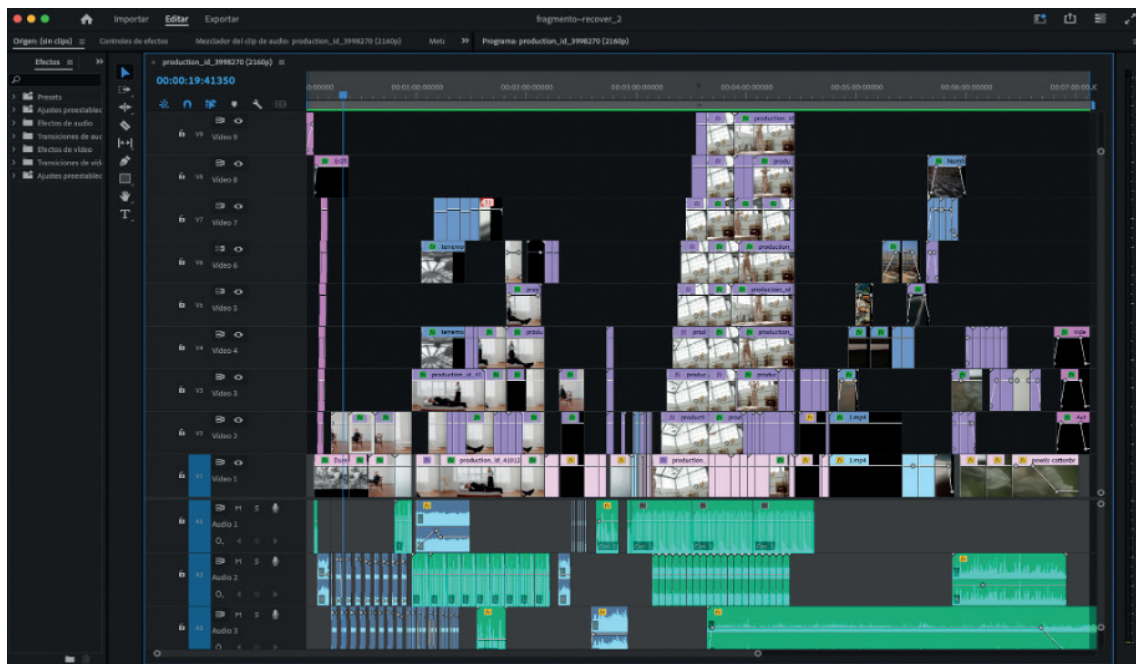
Importar Editar Exportar

fragmento-recover_2

Origen: (sin clips) ≡ Controles de efectos Mezclador del clip de audio: production_id_3998270 (2160p) Meta » Programa: production_id_3998270 (2160p)

Efectos ≡ »

Presets
Ajustes preestablec
Efectos de audio
Transiciones de auc
Efectos de vídeo
Transiciones de víd
Ajustes preestablec

× production_id_3998270 (2160p) ≡

00:00:19:41350

:00000 00:01:00:00000 00:02:00:00000 00:03:00:00000 00:04:00:00000 00:05:00:00000 00:06:00:00000 00:07:00:00X

V9 Vídeo 9
V8 Vídeo 8
V7 Vídeo 7
V6 Vídeo 6
V5 Vídeo 5
V4 Vídeo 4
V3 Vídeo 3
V2 Vídeo 2
V1 Vídeo 1
A1 Audio 1
A2 Audio 2
A3 Audio 3

production_id
produ
Num
production_
production_id
terreno
prod
produ
production_
production_id_41
produc
product
produ
1.mp4
production_id_41012
production
1.mp4
pexels-cottonbr